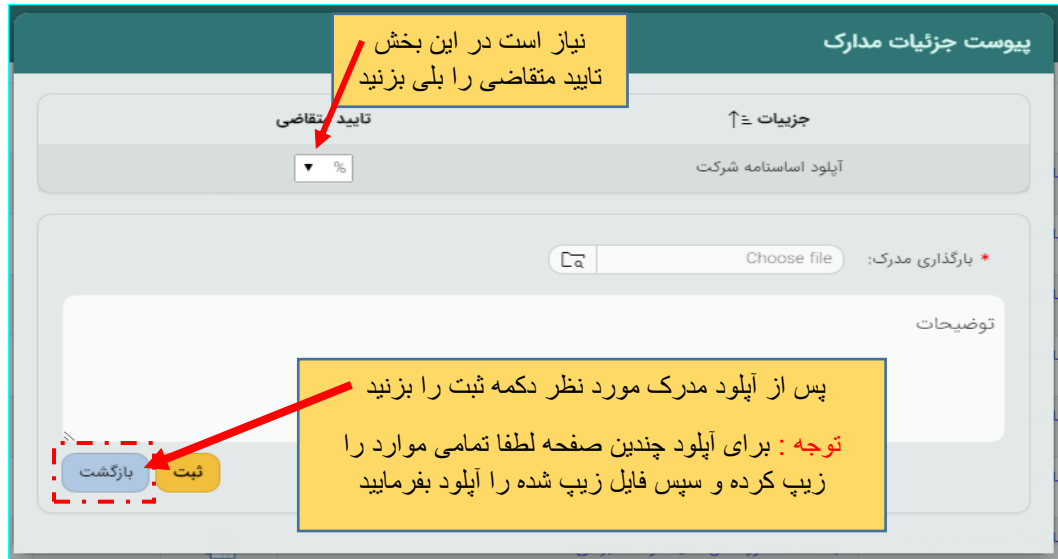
پیوست جزئیات مدارک

نیاز است در این بخش تایید متقاضی را بلی بزنید

| جزییات | تایید متقاضی |
|---|---|
| آپلود اساسنامه شرکت | % ▾ |

* بارگذاری مدرک: Choose file

توضیحات

پس از آپلود مدرک مورد نظر دکمه ثبت را بزنید

توجه : برای آپلود چندین صفحه لطفا تمامی موارد را زیپ کرده و سپس فایل زیپ شده را آپلود بفرمایید

ثبت بازگشت